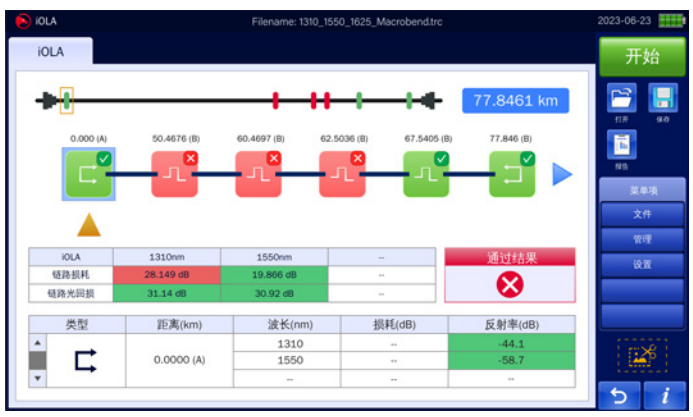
iOLA

Filename: 1310_1550_1625_Macrobend.trc

2023-06-23

iOLA

开始

77.8461 km

打开

保存

报告

0.000 (A)

50.4676 (B)

60.4697 (B)

62.5036 (B)

67.5405 (B)

77.846 (B)

| iOLA | 1310nm | 1550nm | -- |
|---|---|---|---|
| 链路损耗 | 28.149 dB | 19.866 dB | -- |
| 链路光回损 | 31.14 dB | 30.92 dB | -- |

通过结果

菜单项

文件

管理

设置

| 类型 | 距离(km) | 波长(nm) | 损耗(dB) | 反射率(dB) |
|---|---|---|---|---|
| | 0.0000 (A) | 1310 | -- | -44.1 |
| | | 1550 | -- | -58.7 |
| | | -- | -- | -- |

i